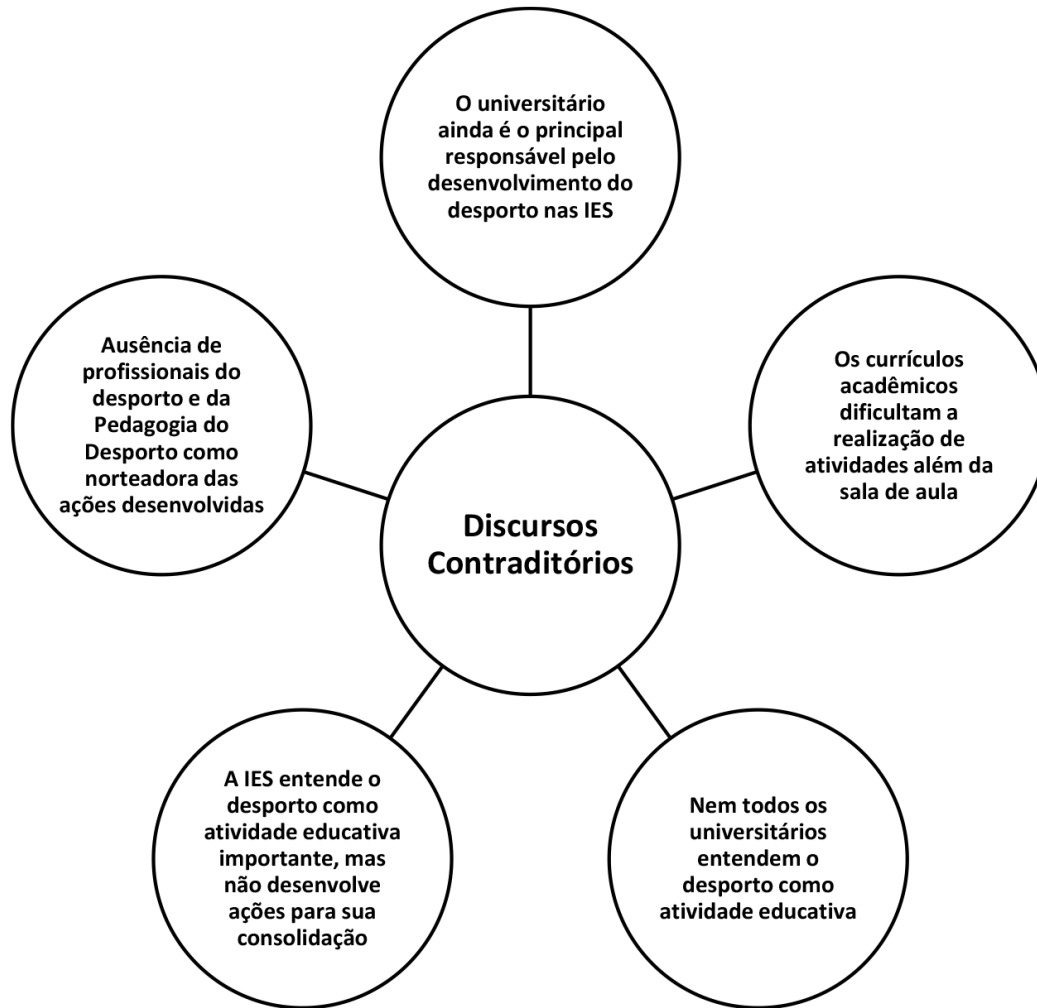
O universitário ainda é o principal responsável pelo desenvolvimento do desporto nas IES

Ausência de profissionais do desporto e da Pedagogia do Desporto como norteadora das ações desenvolvidas

Os currículos acadêmicos dificultam a realização de atividades além da sala de aula

Discursos Contraditórios

A IES entende o desporto como atividade educativa importante, mas não desenvolve ações para sua consolidação

Nem todos os universitários entendem o desporto como atividade educativa